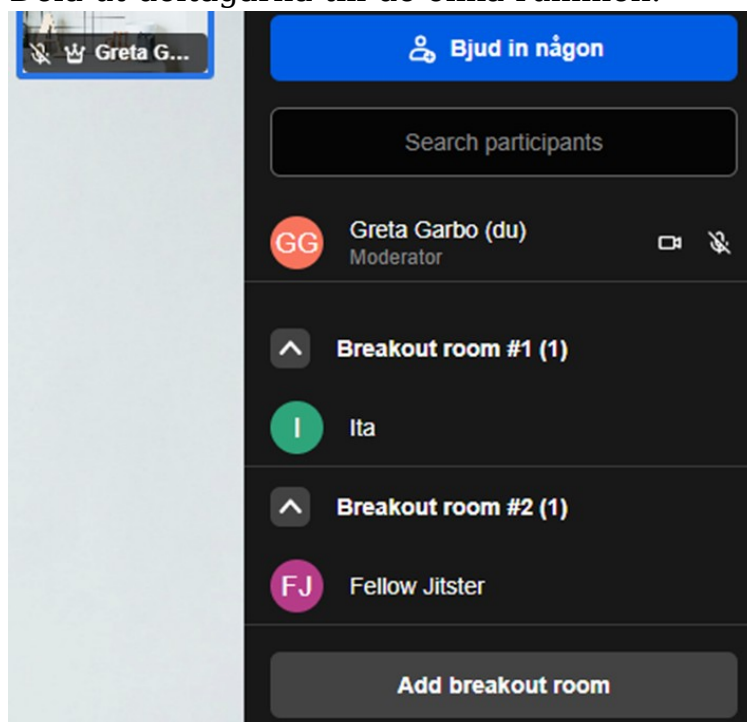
Dela ut deltagarna till de olika rummen:

Greta G...

Bjud in någon

Search participants

GG Greta Garbo (du)
Moderator

Breakout room #1 (1)

I Ita

Breakout room #2 (1)

FJ Fellow Jitster

Add breakout room